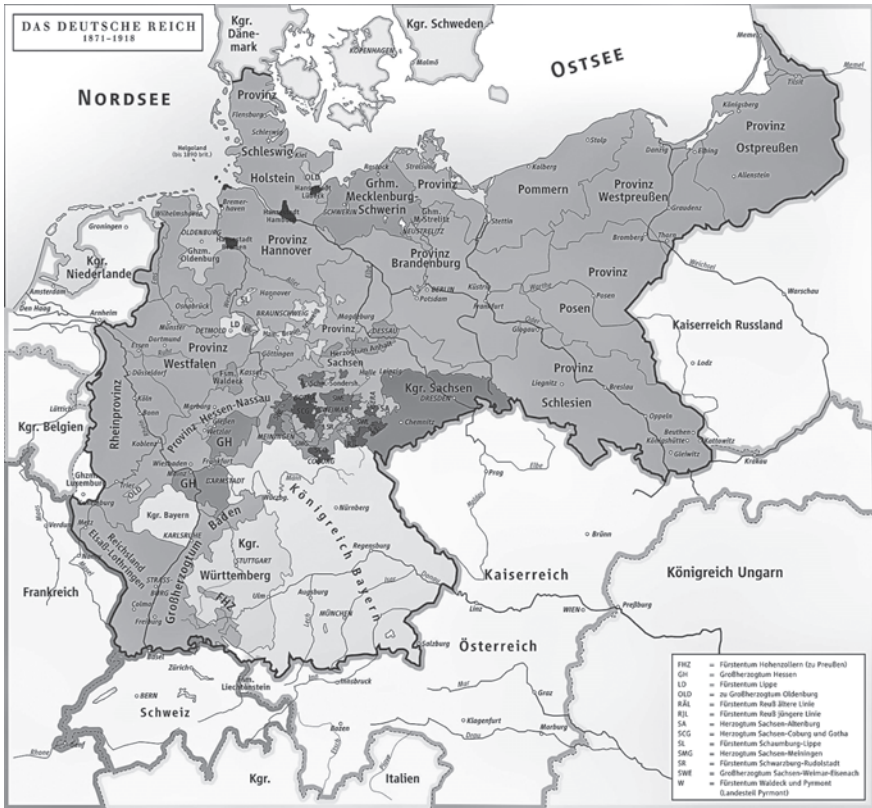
DAS DEUTSCHE REICH
1871–1918

Kgr. Dänemark

Kgr. Schweden

KOPENHAGEN

Malmö

OSTSEE

Memel

NORDSEE

Provinz

Flensburg

Schleswig

Schleswig

Helgoland (bis 1890 brit.)

Holstein

Kiel

Rostock

Stralsund

Grhm. Mecklenburg-Schwerin

Provinz

Pommern

Kolberg

Stolp

Danzig

Elbing

Königsberg

Provinz Ostpreußen

Allenstein

Provinz Westpreußen

Graudenz

Stettin

Bromberg

Thorn

SCHWERIN

Grhm. M.-Strelitz

NEUSTRELITZ

Hamburg

Lübeck

Bremerhaven

Bremen

Wilhelmshaven

OLDENBURG

Ghzm. Oldenburg

Groningen

Kgr. Niederlande

Amsterdam

Den Haag

Arnheim

Provinz Hannover

Provinz Brandenburg

Provinz

Posen

Posen

Weichsel

Warschau

Hannover

Osnabrück

DETMOLD

LD

BRAUNSCHWEIG

Magdeburg

BERLIN

Potsdam

Küstrin

Frankfurt

Kaiserreich Russland

Lodz

Dortmund

Münster

Provinz Westfalen

Göttingen

Provinz

DESSAU

Sachsen

Glogau

Düsseldorf

Fsm. Waldeck

Kassel

Halle

Leipzig

Oder

Liegnitz

Provinz Schlesien

Breslau

Rheinprovinz

Köln

Provinz Hessen-Nassau

SA

Kgr. Sachsen

DRESDEN

Lüttich

Aachen

Bonn

Koblenz

GH

WEIMAR

Chemnitz

Oppeln

Beuthen

Kattowitz

Königshütte

Gleiwitz

Krakau

Kgr. Belgien

Wiesbaden

Frankfurt

MEININGEN

COBURG

Ghzm. Luxemburg

Trier

DARMSTADT

GH

Mannheim

Prag

Verdun

Metz

Kgr. Bayern

Würzburg

Nürnberg

Königreich Bayern

Baden

KARLSRUHE

Regensburg

Reichsland Elsaß-Lothringen

Großherzogtum Baden

Kgr. Württemberg

STUTTGART

Brünn

Frankreich

STRASSBURG

Colmar

Freiburg

Ulm

Augsburg

MÜNCHEN

FHZ

Kaiserreich

Donau

Linz

WIEN

Preßburg

Königreich Ungarn

Basel

Zürich

Salzburg

Österreich

Liechtenstein

BERN

Schweiz

Innsbruck

Graz

Klagenfurt

Marburg

Bozen

Kgr.

Italien

FHZ = Fürstentum Hohenzollern (zu Preußen)
GH = Großherzogtum Hessen
LD = Fürstentum Lippe
OLD = zu Großherzogtum Oldenburg
RÄL = Fürstentum Reuß ältere Linie
RJL = Fürstentum Reuß jüngere Linie
SA = Herzogtum Sachsen-Altenburg
SCG = Herzogtum Sachsen-Coburg und Gotha
SL = Fürstentum Schaumburg-Lippe
SMG = Herzogtum Sachsen-Meiningen
SR = Fürstentum Schwarzburg-Rudolstadt
SWE = Großherzogtum Sachsen-Weimar-Eisenach
W = Fürstentum Waldeck und Pyrmont (Landesteil Pyrmont)